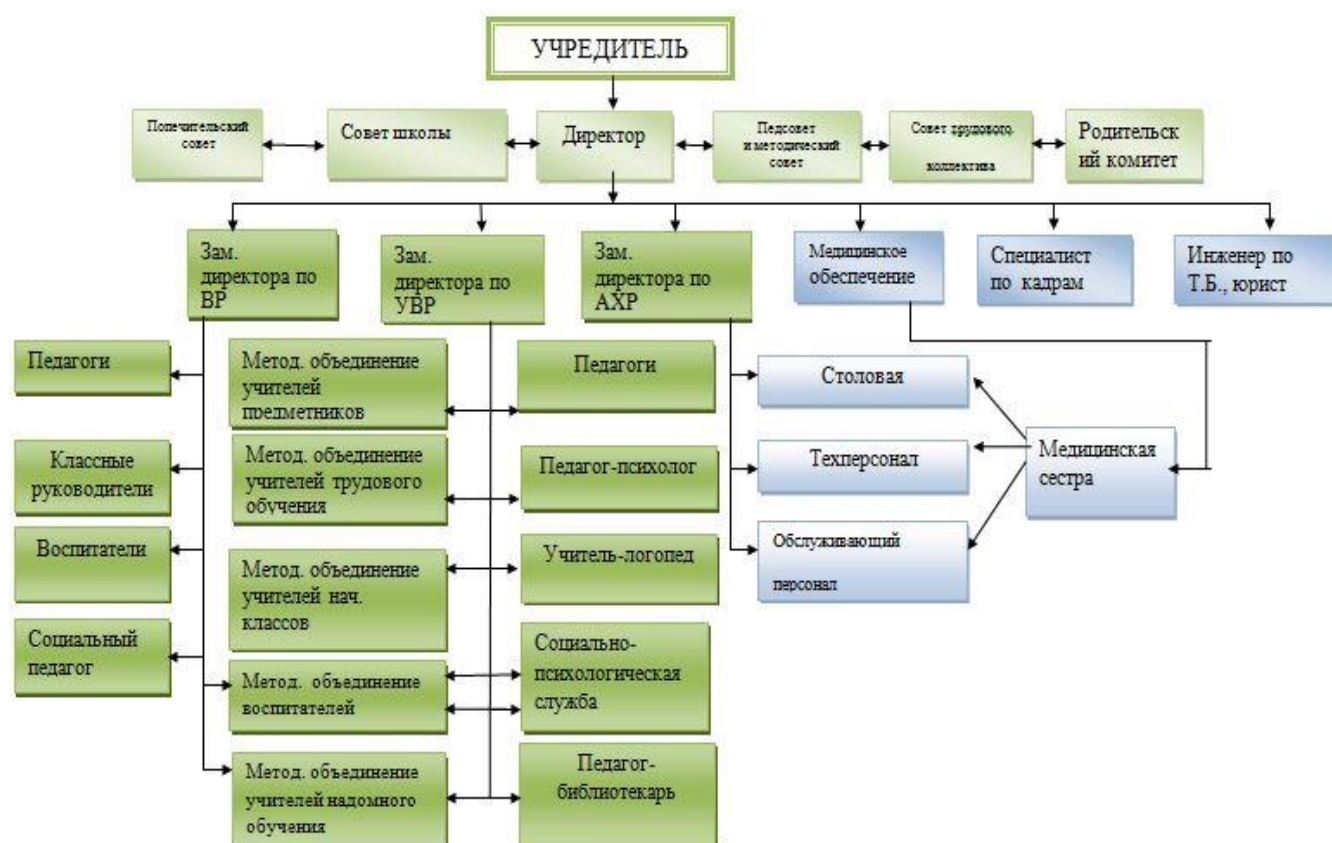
УЧРЕДИТЕЛЬ

Попечительский совет

Совет школы

Директор

Педсовет и методический совет

Совет трудового коллектива

Родительский комитет

Зам. директора по ВР

Зам. директора по УВР

Зам. директора по АХР

Медицинское обеспечение

Специалист по кадрам

Инженер по Т.Б., юрист

Педагоги

Метод. объединение учителей предметников

Педагоги

Столовая

Классные руководители

Метод. объединение учителей трудового обучения

Педагог-психолог

Техперсонал

Медицинская сестра

Воспитатели

Учитель-логопед

Обслуживающий персонал

Метод. объединение учителей нач. классов

Социальный педагог

Социально-психологическая служба

Метод. объединение воспитателей

Педагог-библиотекарь

Метод. объединение учителей надомного обучения